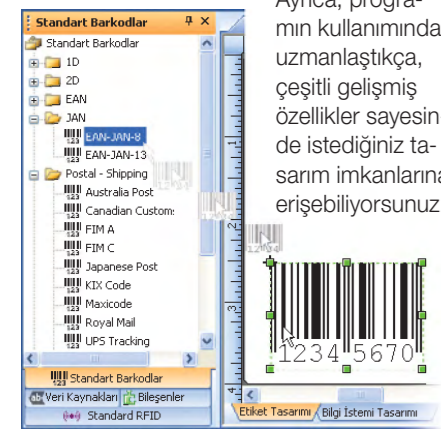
Standart Barkodlar
Standart Barkodlar
1D
2D
EAN
JAN
EAN-JAN-8
EAN-JAN-13
Postal - Shipping
Australia Post
Canadian Custom
FIM A
FIM C
Japanese Post
KIX Code
Maxicode
Royal Mail
UPS Tracking
Standart Barkodlar
Veri Kaynakları
Bileşenler
Standard RFID

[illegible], progra­mın kullanımında uzmanlaştıkça, çeşitli gelişmiş özellikler sayesinde istediğiniz tasarım imkanlarına erişebiliyorsunuz

1234 5670

Etiket Tasarımı
Bilgi İstemi Tasarımı